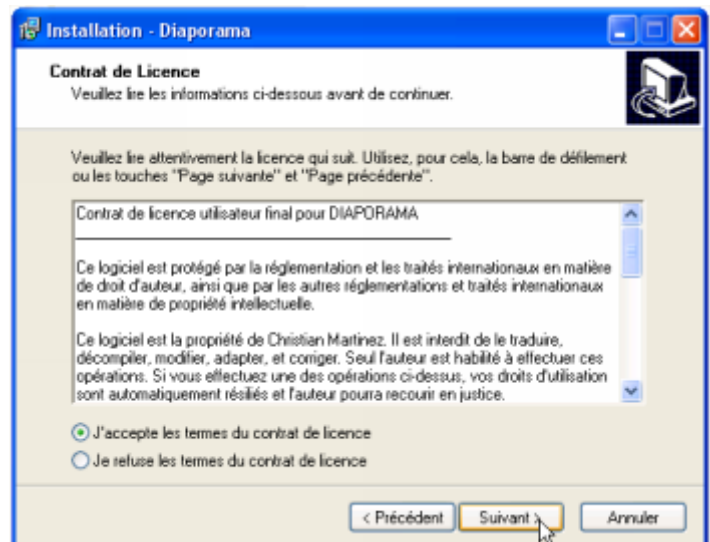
Installation - Diaporama

Contrat de Licence

Veuillez lire les informations ci-dessous avant de continuer.

Veuillez lire attentivement la licence qui suit. Utilisez, pour cela, la barre de défilement ou les touches "Page suivante" et "Page précédente".

Contrat de licence utilisateur final pour DIAPORAMA

Ce logiciel est protégé par la réglementation et les traités internationaux en matière de droit d'auteur, ainsi que par les autres réglementations et traités internationaux en matière de propriété intellectuelle.

Ce logiciel est la propriété de Christian Martinez. Il est interdit de le traduire, décompiler, modifier, adapter, et corriger. Seul l'auteur est habilité à effectuer ces opérations. Si vous effectuez une des opérations ci-dessus, vos droits d'utilisation sont automatiquement résiliés et l'auteur pourra recourir en justice.

J'accepte les termes du contrat de licence

Je refuse les termes du contrat de licence

< Précédent

Suivant >

Annuler